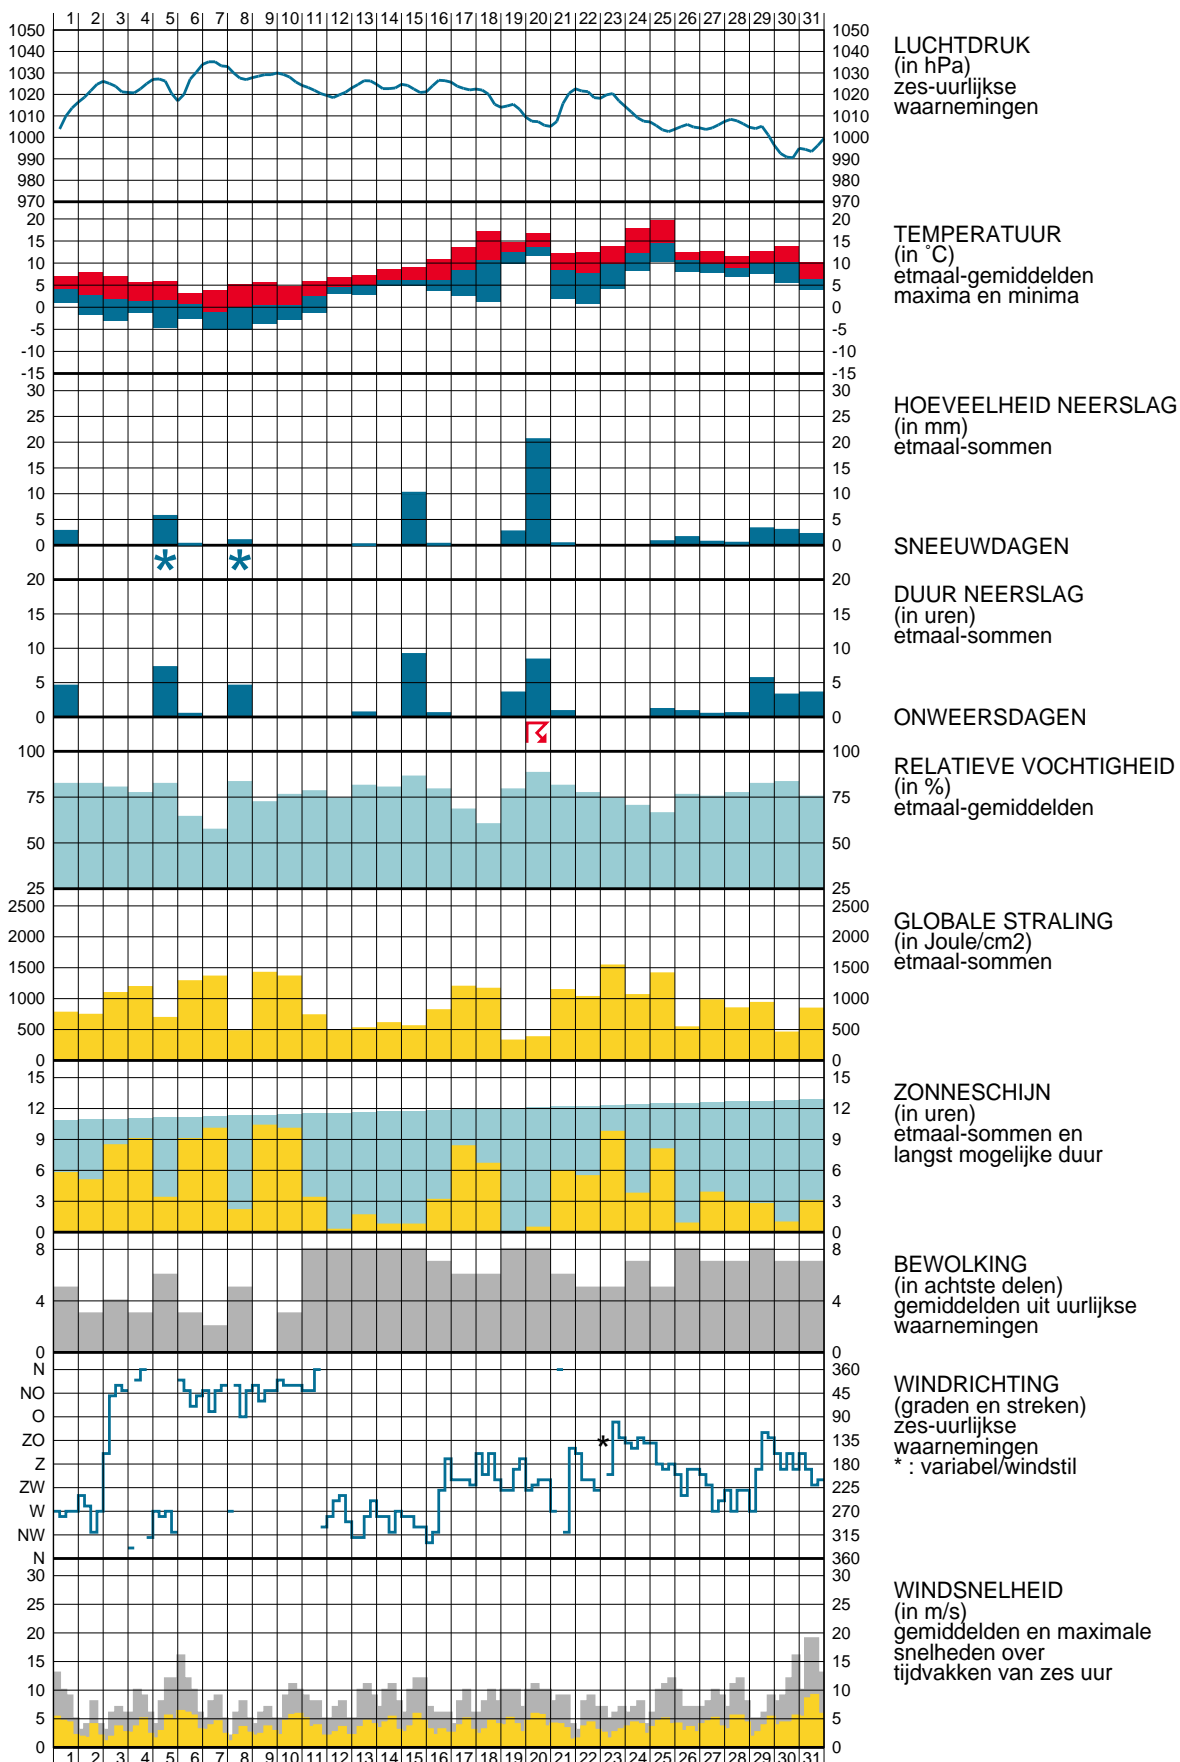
1 2 3 4 5 6 7 8 9 10 11 12 13 14 15 16 17 18 19 20 21 22 23 24 25 26 27 28 29 30 31

1050 1040 1030 1020 1010 1000 990 980 970

LUCHTDRUK
(in hPa)
zes-uurlijkse
waarnemingen

20 15 10 5 0 -5 -10 -15

TEMPERATUUR
(in ˚C)
etmaal-gemiddelden
maxima en minima

30 25 20 15 10 5 0

HOEVEELHEID NEERSLAG
(in mm)
etmaal-sommen

SNEEUWDAGEN

20 15 10 5 0

DUUR NEERSLAG
(in uren)
etmaal-sommen

ONWEERSDAGEN

100 75 50 25

RELATIEVE VOCHTIGHEID
(in %)
etmaal-gemiddelden

2500 2000 1500 1000 500 0

GLOBALE STRALING
(in Joule/cm2)
etmaal-sommen

15 12 9 6 3 0

ZONNESCHIJN
(in uren)
etmaal-sommen en
langst mogelijke duur

8 4 0

BEWOLKING
(in achtste delen)
gemiddelden uit uurlijkse
waarnemingen

N NO O ZO Z ZW W NW N
360 45 90 135 180 225 270 315 360

WINDRICHTING
(graden en streken)
zes-uurlijkse
waarnemingen
* : variabel/windstil

30 25 20 15 10 5 0

WINDSNELHEID
(in m/s)
gemiddelden en maximale
snelheden over
tijdvakken van zes uur

1 2 3 4 5 6 7 8 9 10 11 12 13 14 15 16 17 18 19 20 21 22 23 24 25 26 27 28 29 30 31